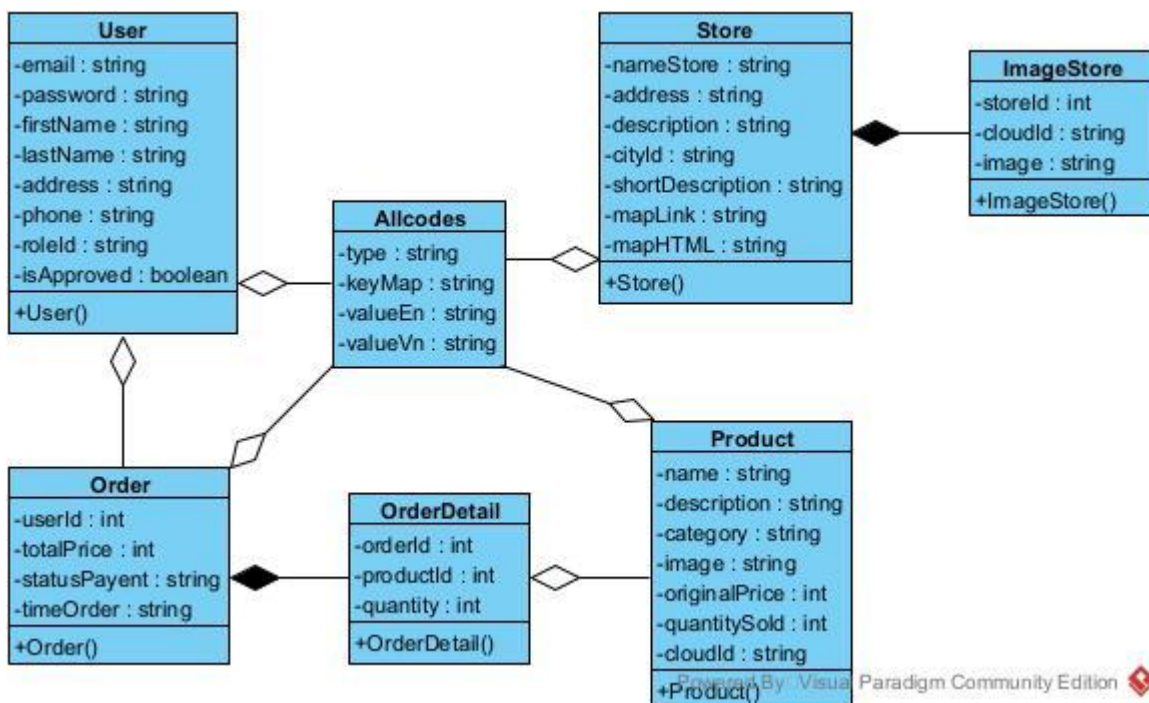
User
-email : string
-password : string
-firstName : string
-lastName : string
-address : string
-phone : string
-roleId : string
-isApproved : boolean
+User()

Store
-nameStore : string
-address : string
-description : string
-cityId : string
-shortDescription : string
-mapLink : string
-mapHTML : string
+Store()

ImageStore
-storeId : int
-cloudId : string
-image : string
+ImageStore()

Allcodes
-type : string
-keyMap : string
-valueEn : string
-valueVn : string

Order
-userId : int
-totalPrice : int
-statusPayent : string
-timeOrder : string
+Order()

OrderDetail
-orderId : int
-productId : int
-quantity : int
+OrderDetail()

Product
-name : string
-description : string
-category : string
-image : string
-originalPrice : int
-quantitySold : int
-cloudId : string
+Product()

Powered By Visual Paradigm Community Edition